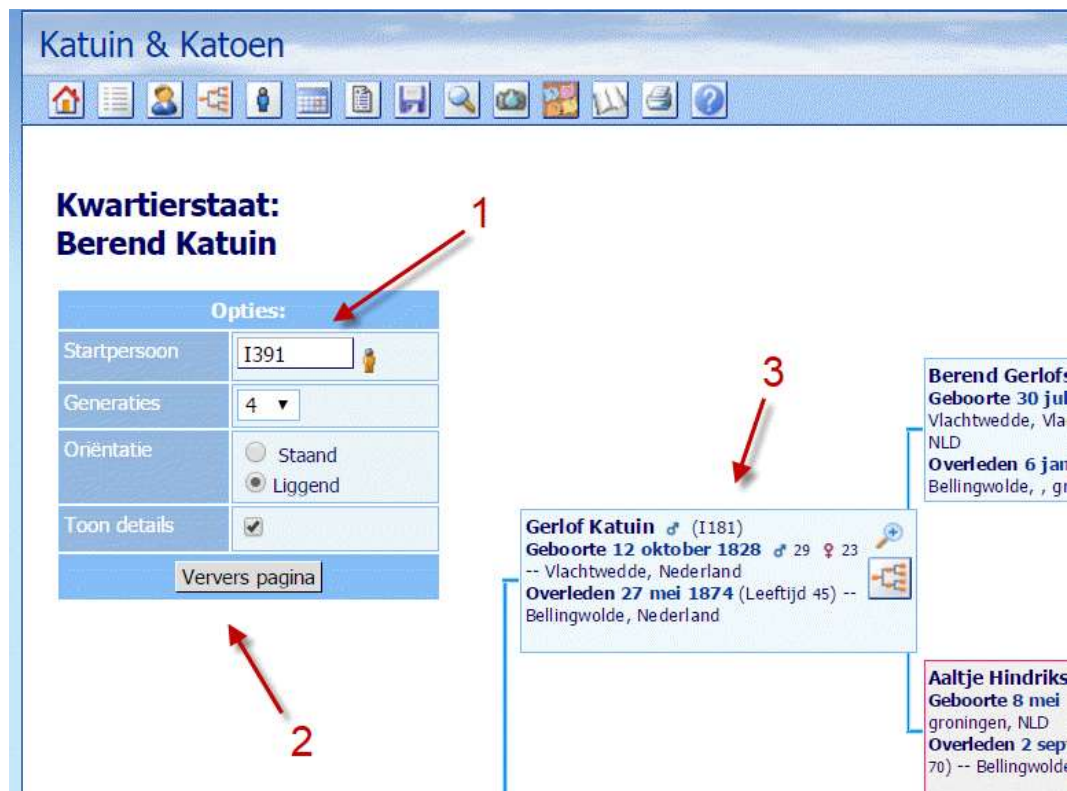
Katuin & Katoen

Kwartierstaat:
Berend Katuin

1

| Opties: | |
|---|---|
| Startpersoon | I391 |
| Generaties | 4 ▼ |
| Oriëntatie | Staand Liggend |
| Toon details | ✔ |
| Ververs pagina | |

2

3

Gerlof Katuin ♂ (I181)
Geboorte 12 oktober 1828 ♂ 29 ♀ 23 -- Vlachtwedde, Nederland
Overleden 27 mei 1874 (Leeftijd 45) -- Bellingwolde, Nederland

Berend Gerlofs
Geboorte 30 jul
Vlachtwedde, Vla
NLD
Overleden 6 jan
Bellingwolde, , gr

Aaltje Hindriks
Geboorte 8 mei
groningen, NLD
Overleden 2 sep
70) -- Bellingwolde